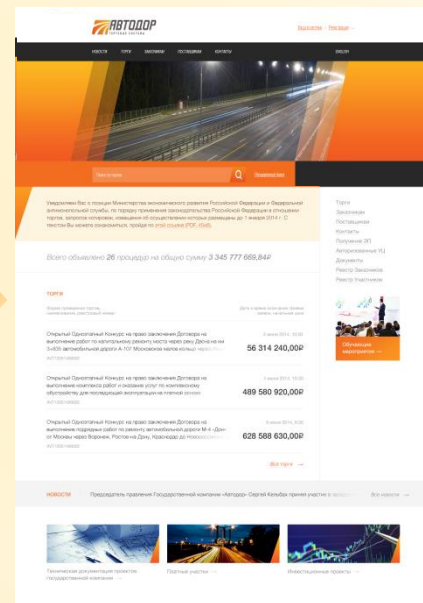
АВТОДОР
ТОРГОВАЯ СИСТЕМА

Регистрация | Вход

НОВОСТИ ТОРГИ ЗАКАЗЧИКАМ ПОСТАВЩИКАМ КОНТАКТЫ

ENGLISH

Поиск по торгам

Расширенный поиск

Уведомляем Вас о позиции Министерства экономического развития Российской Федерации и Федеральной антимонопольной службы по порядку применения законодательства Российской Федерации в отношении торгов, запросов котировок, извещения об осуществлении которых размещены до 1 января 2014 г. С текстом Вы можете ознакомиться, пройдя по этой ссылке (PDF, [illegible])

Торги
Заказчикам
Поставщикам
Контакты
Получение ЭП
Аккредитованные УЦ
Документы
Реестр Заказчиков
Реестр Участников

Всего объявлено 26 процедур на общую сумму 3 345 777 669,84₽

ТОРГИ

Форма проведения торгов, наименование, реестровый номер

Дата и время окончания приема заявок, начальная цена

Открытый Одноэтапный Конкурс на право заключения Договора на выполнение работ по капитальному ремонту моста через реку Десна на км 3+436 автомобильной дороги А-107 Московское малое кольцо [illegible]

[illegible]

8 июля 2014, 10:00

56 314 240,00₽

Открытый Одноэтапный Конкурс на право заключения Договора на выполнение комплекса работ и оказание услуг по комплексному обустройству для последующей эксплуатации на платной основе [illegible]

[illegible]

3 июля 2014, 10:00

489 580 920,00₽

Открытый Одноэтапный Конкурс на право заключения Договора на выполнение подрядных работ по ремонту автомобильной дороги М-4 «Дон» от Москвы через Воронеж, Ростов-на-Дону, Краснодар до Новороссийска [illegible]

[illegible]

8 июля 2014, 10:00

628 588 630,00₽

Все торги →

Обучающие мероприятия →

НОВОСТИ

Председатель правления Государственной компании «Автодор» Сергей Кельбах принял участие в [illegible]

Все новости →

Техническая документация проектов государственной компании →

Портные участки →

Инвестиционные проекты →